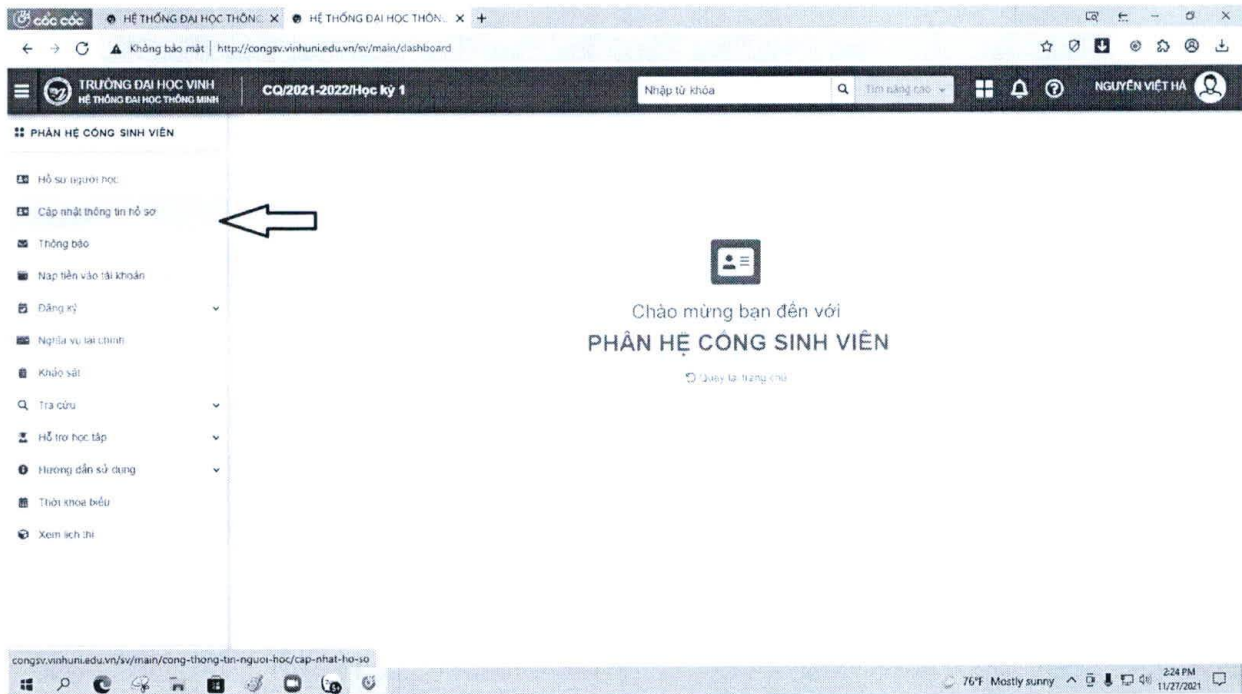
cốc cốc
HỆ THỐNG ĐẠI HỌC THÔNG
HỆ THỐNG ĐẠI HỌC THÔN
Không bảo mật | http://congsv.vinhuni.edu.vn/sv/main/dashboard

TRƯỜNG ĐẠI HỌC VINH
HỆ THỐNG ĐẠI HỌC THÔNG MINH
CQ/2021-2022/Học kỳ 1
Nhập từ khóa
Tìm nâng cao
NGUYỄN VIỆT HÀ

PHÂN HỆ CỔNG SINH VIÊN

Hồ sơ người học
Cập nhật thông tin hồ sơ
Thông báo
Nạp tiền vào tài khoản
Đăng ký
Nghĩa vụ tài chính
Khảo sát
Tra cứu
Hỗ trợ học tập
Hướng dẫn sử dụng
Thời khóa biểu
Xem lịch thi

Chào mừng bạn đến với
PHÂN HỆ CỔNG SINH VIÊN
Quay lại trang chủ

congsv.vinhuni.edu.vn/sv/main/cong-thong-tin-nguoi-hoc/cap-nhat-ho-so

76°F Mostly sunny
2:24 PM
11/27/2021